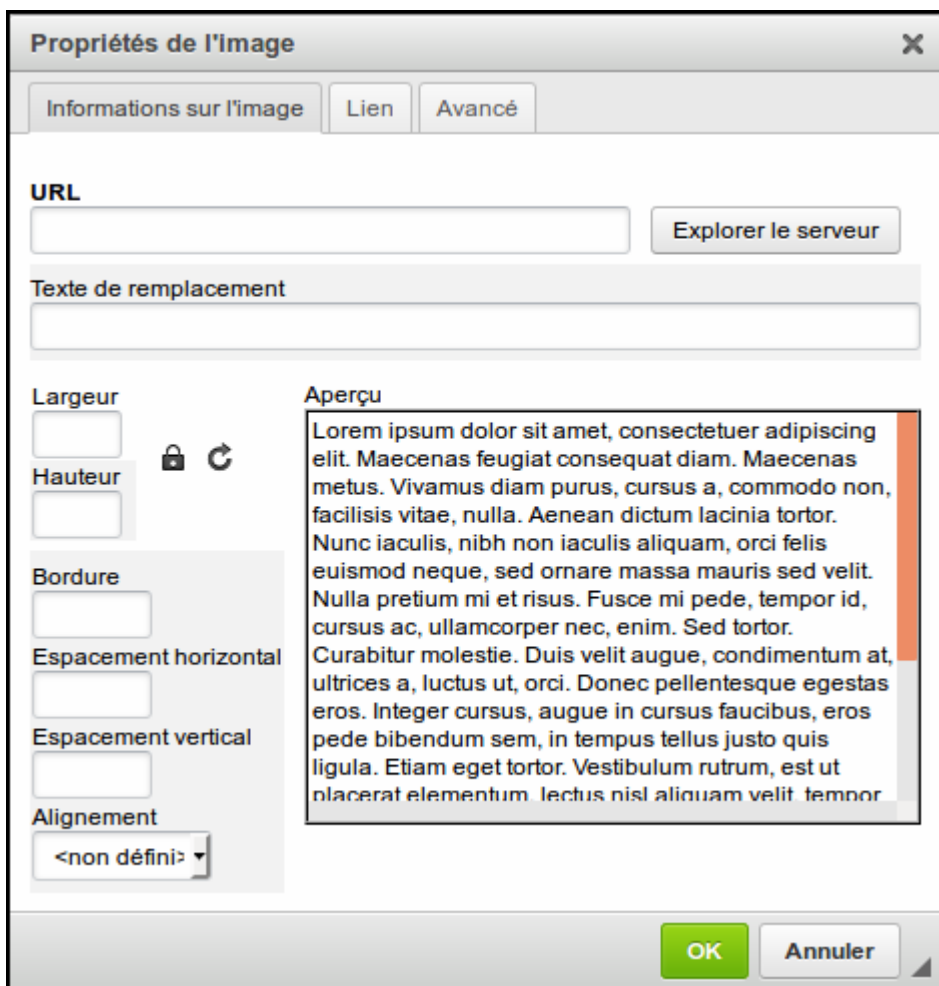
Propriétés de l'image ✕

Informations sur l'image | Lien | Avancé

URL

Explorer le serveur

Texte de remplacement

Largeur

Hauteur

Bordure

Espacement horizontal

Espacement vertical

Alignement

<non défini>

Aperçu

Lorem ipsum dolor sit amet, consectetuer adipiscing elit. Maecenas feugiat consequat diam. Maecenas metus. Vivamus diam purus, cursus a, commodo non, facilisis vitae, nulla. Aenean dictum lacinia tortor. Nunc iaculis, nibh non iaculis aliquam, orci felis euismod neque, sed ornare massa mauris sed velit. Nulla pretium mi et risus. Fusce mi pede, tempor id, cursus ac, ullamcorper nec, enim. Sed tortor. Curabitur molestie. Duis velit augue, condimentum at, ultrices a, luctus ut, orci. Donec pellentesque egestas eros. Integer cursus, augue in cursus faucibus, eros pede bibendum sem, in tempus tellus justo quis ligula. Etiam eget tortor. Vestibulum rutrum, est ut placerat elementum, lectus nisl aliquam velit, tempor

OK

Annuler